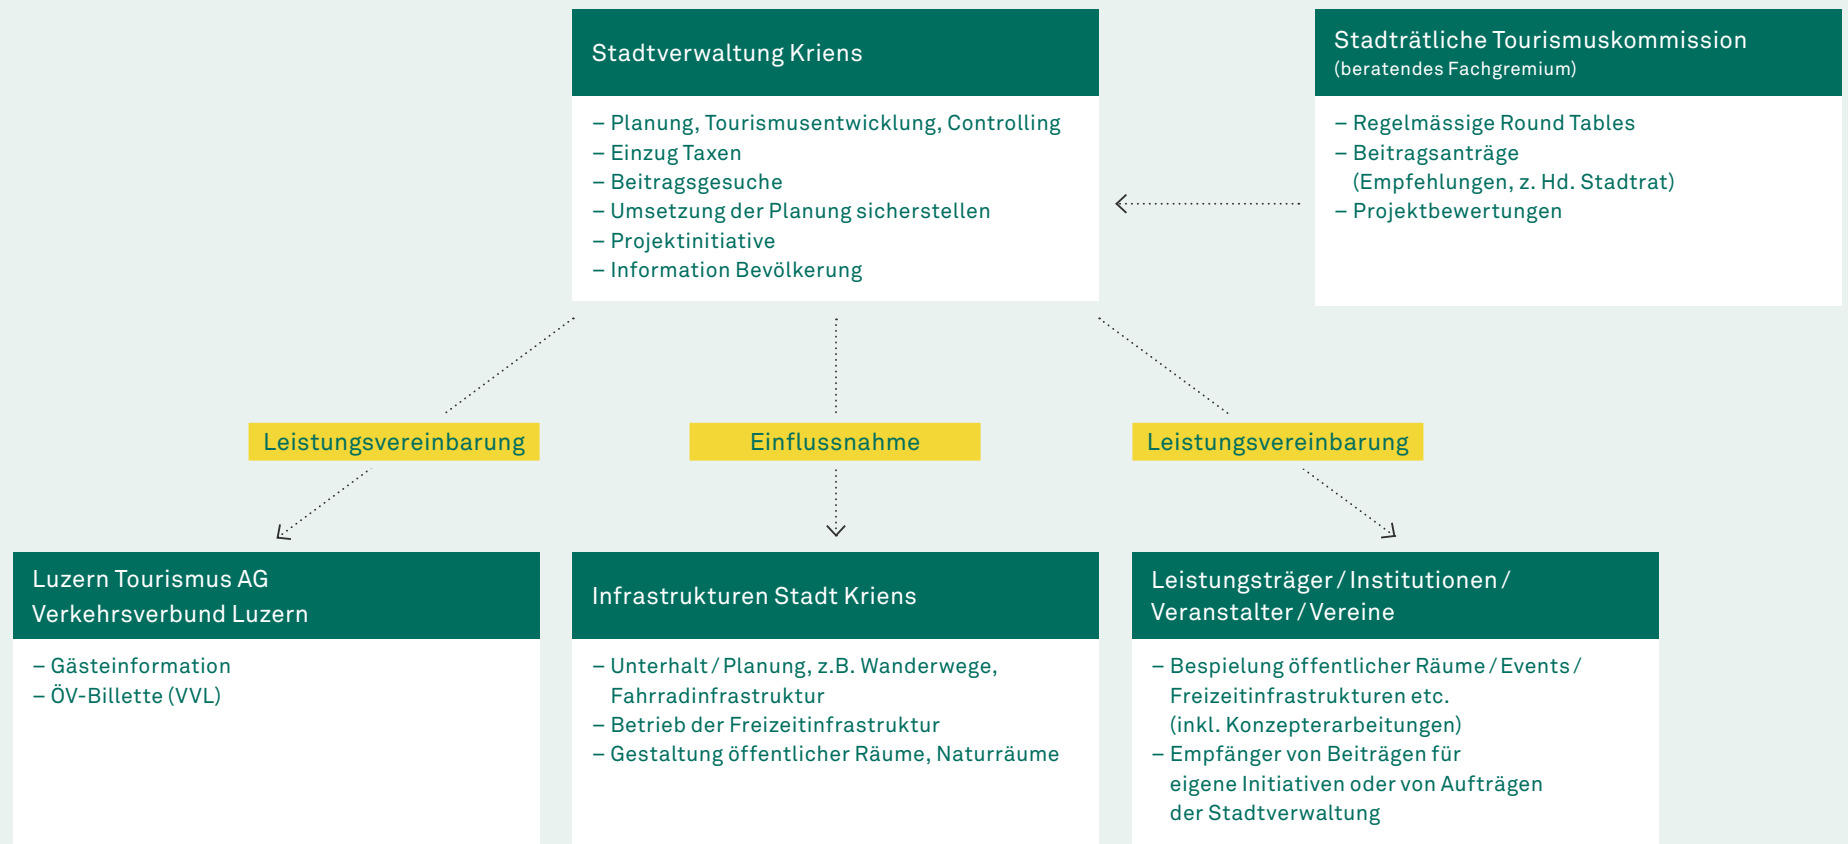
Stadtverwaltung Kriens

– Planung, Tourismusentwicklung, Controlling
– Einzug Taxen
– Beitragsgesuche
– Umsetzung der Planung sicherstellen
– Projektinitiative
– Information Bevölkerung

Stadträtliche Tourismuskommission
(beratendes Fachgremium)

– Regelmässige Round Tables
– Beitragsanträge (Empfehlungen, z. Hd. Stadtrat)
– Projektbewertungen

Leistungsvereinbarung

Einflussnahme

Leistungsvereinbarung

Luzern Tourismus AG
Verkehrsverbund Luzern

– Gästeinformation
– ÖV-Billette (VVL)

Infrastrukturen Stadt Kriens

– Unterhalt / Planung, z.B. Wanderwege, Fahrradinfrastruktur
– Betrieb der Freizeitinfrastruktur
– Gestaltung öffentlicher Räume, Naturräume

Leistungsträger / Institutionen / Veranstalter / Vereine

– Bespielung öffentlicher Räume / Events / Freizeitinfrastrukturen etc. (inkl. Konzepterarbeitungen)
– Empfänger von Beiträgen für eigene Initiativen oder von Aufträgen der Stadtverwaltung